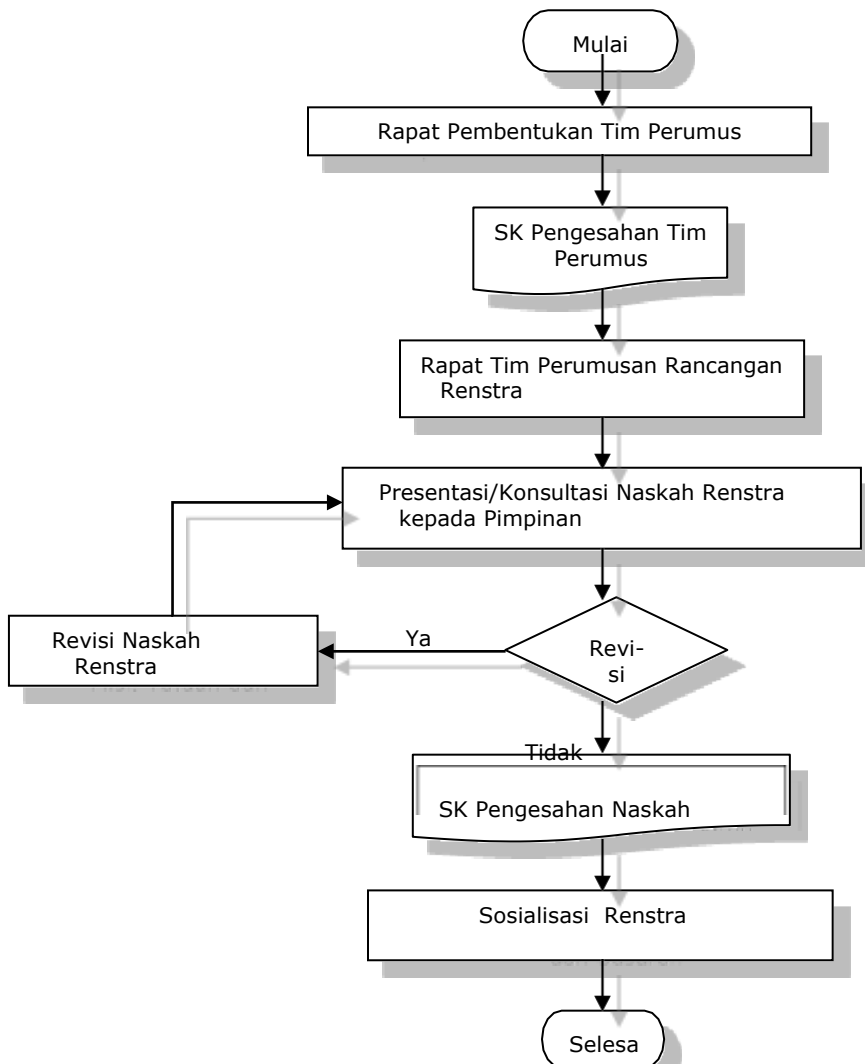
Mulai

Rapat Pembentukan Tim Perumus

SK Pengesahan Tim Perumus

Rapat Tim Perumusan Rancangan Renstra

Presentasi/Konsultasi Naskah Renstra kepada Pimpinan

Revisi Naskah Renstra

Ya

Revi-si

Tidak

SK Pengesahan Naskah

Sosialisasi Renstra

Selesa